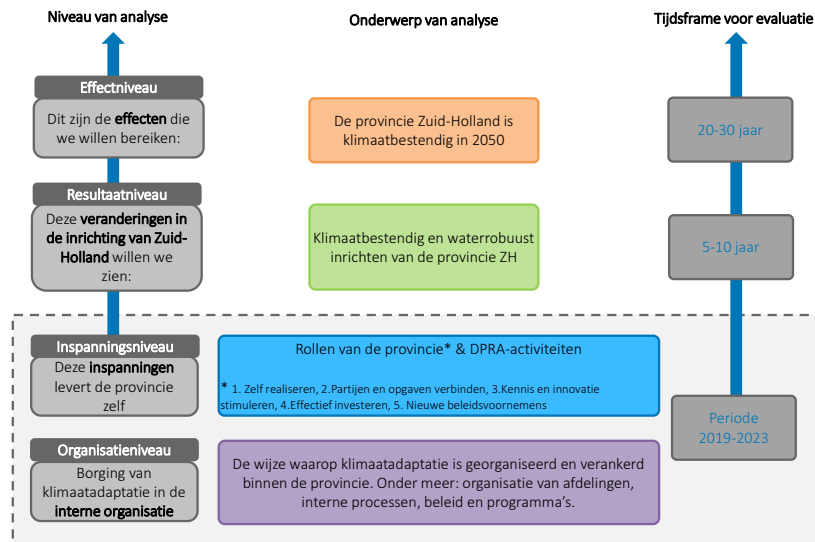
Niveau van analyse

Onderwerp van analyse

Tijdsframe voor evaluatie

Effectniveau

Dit zijn de effecten die we willen bereiken:

De provincie Zuid-Holland is klimaatbestendig in 2050

20-30 jaar

Resultaatniveau

Deze veranderingen in de inrichting van Zuid-Holland willen we zien:

Klimaatbestendig en waterrobuust inrichten van de provincie ZH

5-10 jaar

Inspanningsniveau

Deze inspanningen levert de provincie zelf

Rollen van de provincie* & DPRA-activiteiten

* 1. Zelf realiseren, 2.Partijen en opgaven verbinden, 3.Kennis en innovatie stimuleren, 4.Effectief investeren, 5. Nieuwe beleidsvoornemens

Periode 2019-2023

Organisatieniveau

Borging van klimaatadaptatie in de interne organisatie

De wijze waarop klimaatadaptatie is georganiseerd en verankerd binnen de provincie. Onder meer: organisatie van afdelingen, interne processen, beleid en programma's.